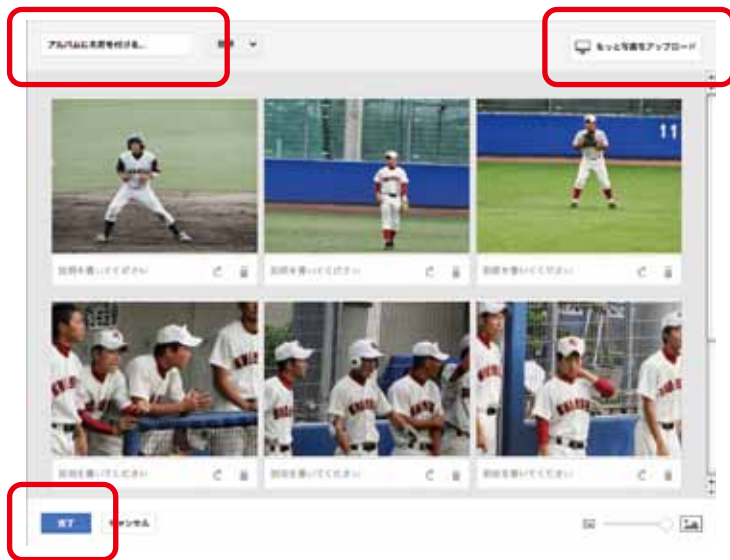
アルバムに名前を付ける...

公開

もっと写真をアップロード

説明を書いてください

説明を書いてください

説明を書いてください

説明を書いてください

説明を書いてください

説明を書いてください

完了

キャンセル